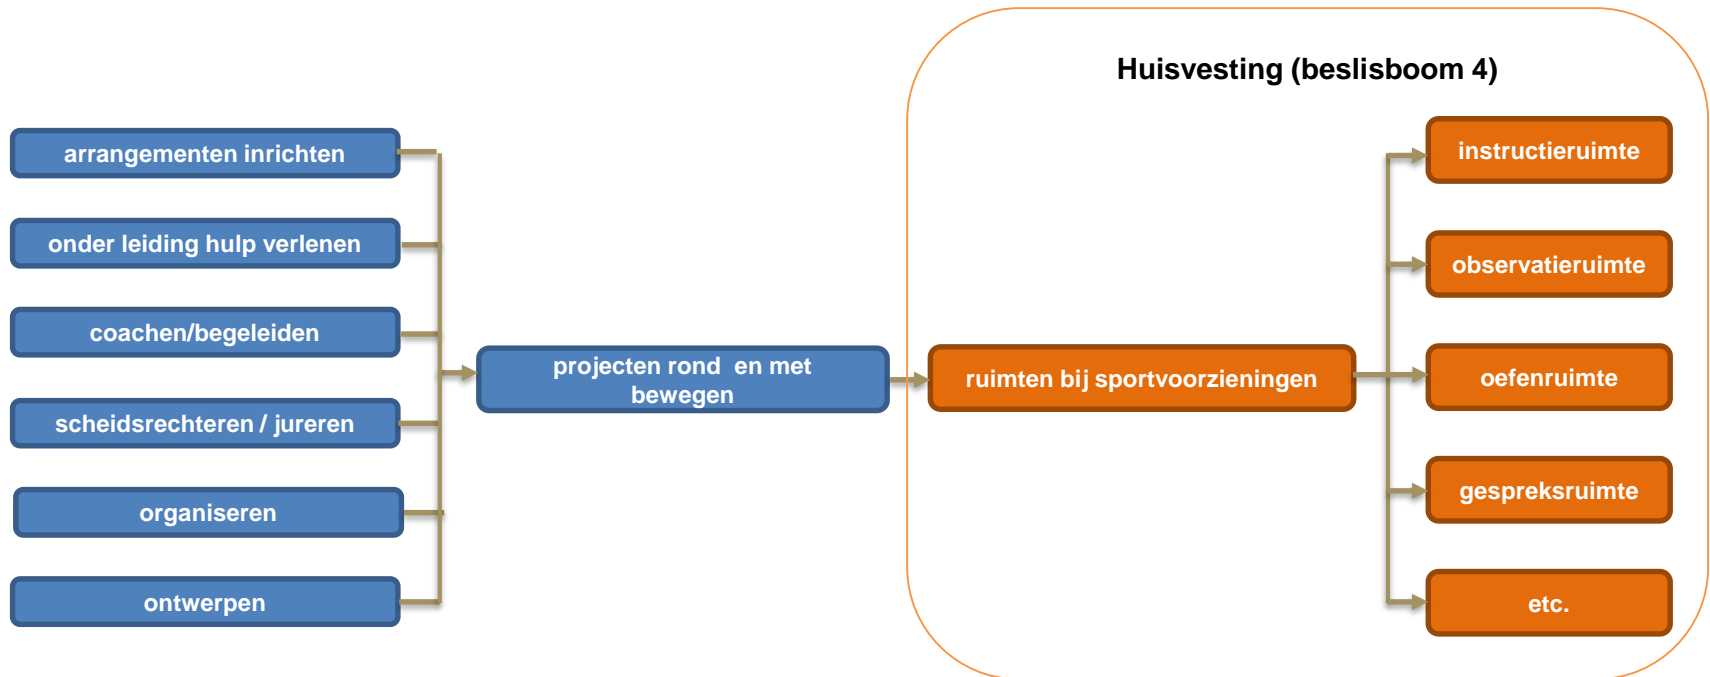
Huisvesting (beslisboom 4)

arrangementen inrichten

onder leiding hulp verlenen

coachen/begeleiden

scheidsrechteren / jureren

organiseren

ontwerpen

projecten rond en met bewegen

ruimten bij sportvoorzieningen

instructieruimte

observatieruimte

oefenruimte

gespreksruimte

etc.